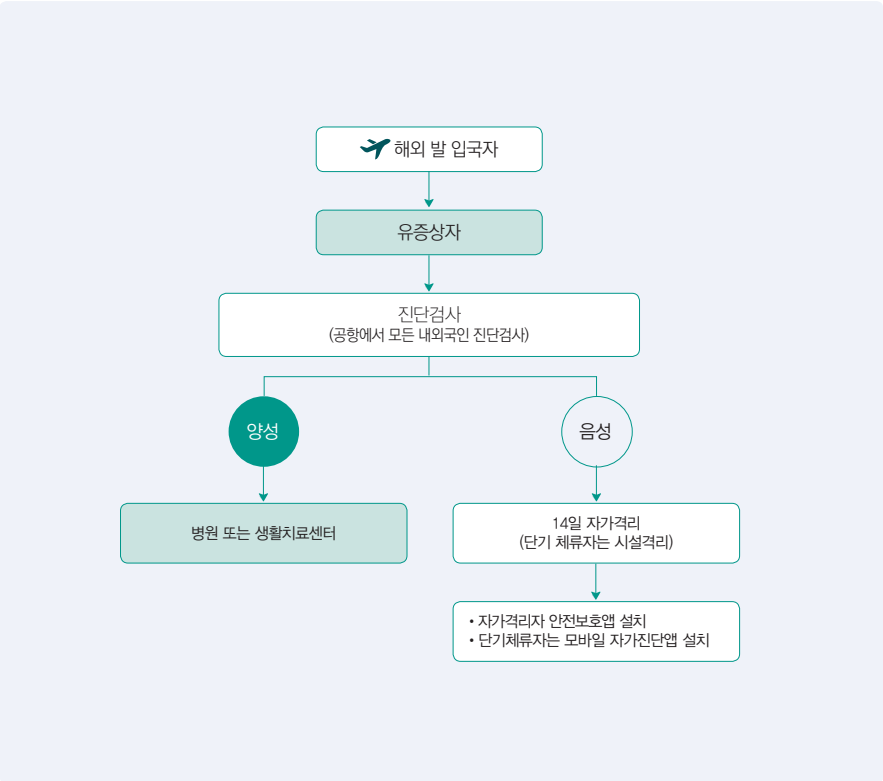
해외 발 입국자

유증상자

진단검사
(공항에서 모든 내외국인 진단검사)

양성

음성

병원 또는 생활치료센터

14일 자가격리
(단기 체류자는 시설격리)

• 자가격리자 안전보호앱 설치
• 단기체류자는 모바일 자가진단앱 설치